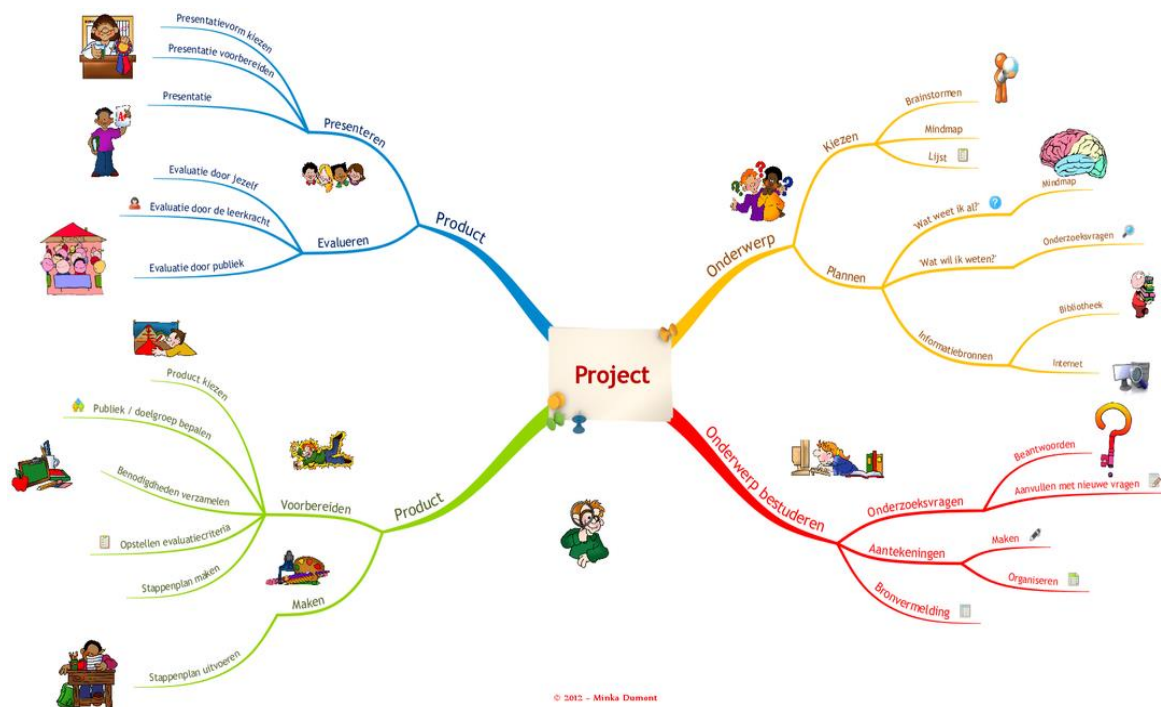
Project

Product
Presenteren
Presentatievorm kiezen
Presentatie voorbereiden
Presentatie
Evalueren
Evaluatie door jezelf
Evaluatie door de leerkracht
Evaluatie door publiek

Product
Voorbereiden
Product kiezen
Publiek / doelgroep bepalen
Benodigdheden verzamelen
Opstellen evaluatiecriteria
Stappenplan maken
Maken
Stappenplan uitvoeren

Onderwerp
Kiezen
Brainstormen
Mindmap
Lijst
Plannen
'Wat weet ik al?'
Mindmap
'Wat wil ik weten?'
Onderzoeksvragen
Informatiebronnen
Bibliotheek
Internet

Onderwerp bestuderen
Onderzoeksvragen
Beantwoorden
Aanvullen met nieuwe vragen
Aantekeningen
Maken
Organiseren
Bronvermelding

© 2012 – Minka Dument